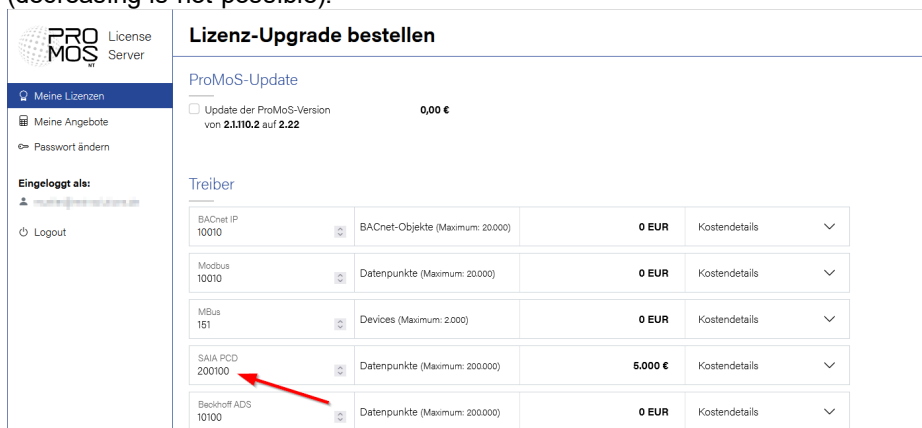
(decreasing is not possible).

PRO MOS NT License Server

Lizenz-Upgrade bestellen

Meine Lizenzen
Meine Angebote
Passwort ändern

Eingeloggt als:
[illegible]

Logout

ProMoS-Update

Update der ProMoS-Version von 2.1.110.2 auf 2.22 0,00 €

Treiber

| BACnet IP 10010 | BACnet-Objekte (Maximum: 20.000) | 0 EUR | Kostendetails |
|---|---|---|---|
| Modbus 10010 | Datenpunkte (Maximum: 20.000) | 0 EUR | Kostendetails |
| MBus 151 | Devices (Maximum: 2.000) | 0 EUR | Kostendetails |
| SAIA PCD 200100 | Datenpunkte (Maximum: 200.000) | 5.000 € | Kostendetails |
| Beckhoff ADS 10100 | Datenpunkte (Maximum: 200.000) | 0 EUR | Kostendetails |